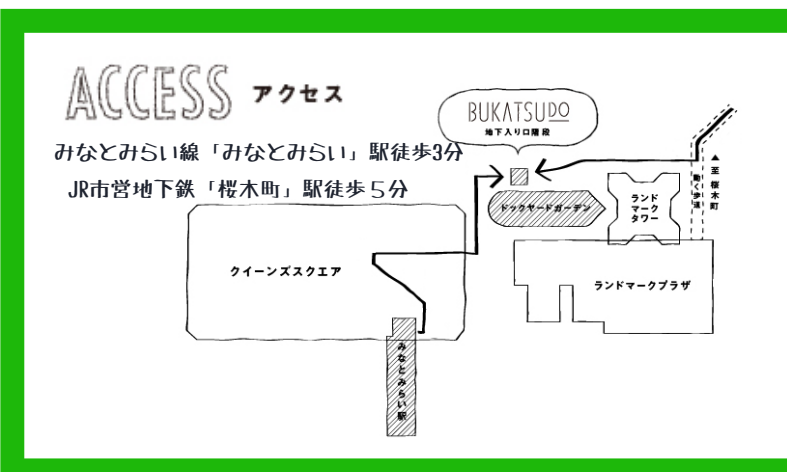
ACCESS アクセス

みなとみらい線「みなとみらい」駅徒歩3分

JR市営地下鉄「桜木町」駅徒歩５分

BUKATSUDO
地下入り口階段

ドックヤードガーデン

ランドマークタワー

動く歩道

至桜木町

クイーンズスクエア

ランドマークプラザ

みなとみらい駅